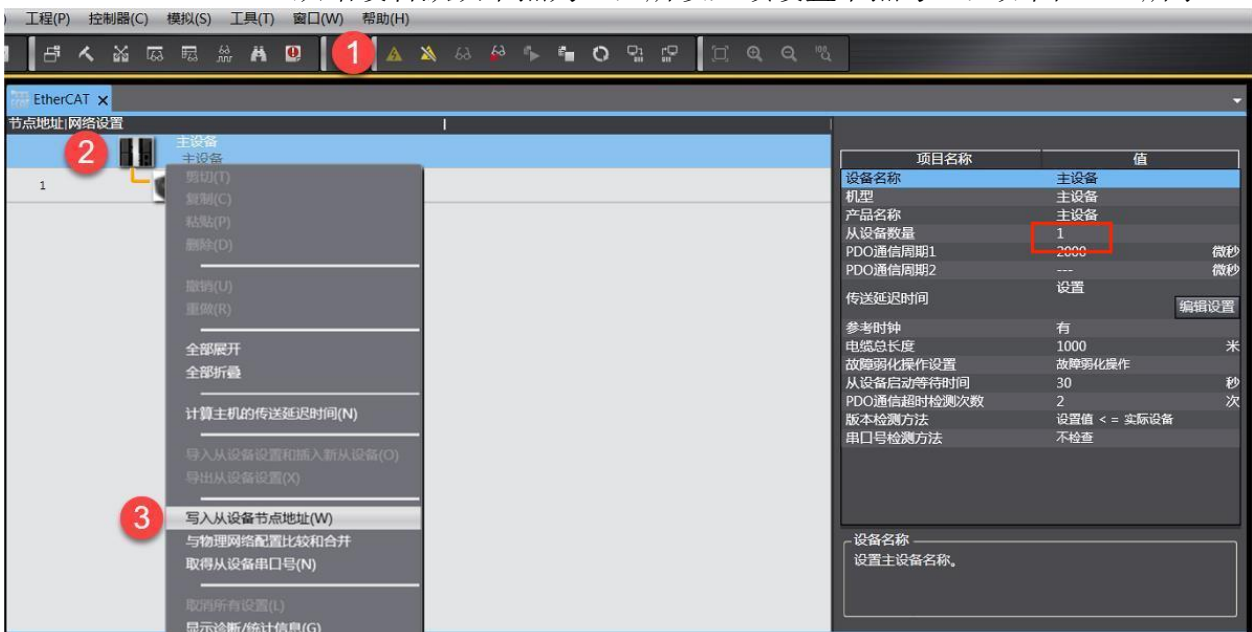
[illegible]

工程(P) 控制器(C) 模拟(S) 工具(T) 窗口(W) 帮助(H)

1

EtherCAT ×

节点地址|网络设置

2 主设备
主设备

1

剪切(T)
复制(C)
粘贴(P)
删除(D)
撤销(U)
重做(R)
全部展开
全部折叠
计算主机的传送延迟时间(N)
导入从设备设置和插入新从设备(O)
导出从设备设置(X)
3 写入从设备节点地址(W)
与物理网络配置比较和合并
取得从设备串口号(N)
取消所有设置(L)
显示诊断/统计信息(G)

| 项目名称 | 值 | |
|---|---|---|
| 设备名称 | 主设备 | |
| 机型 | 主设备 | |
| 产品名称 | 主设备 | |
| 从设备数量 | 1 | |
| PDO通信周期1 | 2000 | 微秒 |
| PDO通信周期2 | --- | 微秒 |
| 传送延迟时间 | 设置 | 编辑设置 |
| 参考时钟 | 有 | |
| 电缆总长度 | 1000 | 米 |
| 故障弱化操作设置 | 故障弱化操作 | |
| 从设备启动等待时间 | 30 | 秒 |
| PDO通信超时检测次数 | 2 | 次 |
| 版本检测方法 | 设置值 < = 实际设备 | |
| 串口号检测方法 | 不检查 | |

设备名称
设置主设备名称。